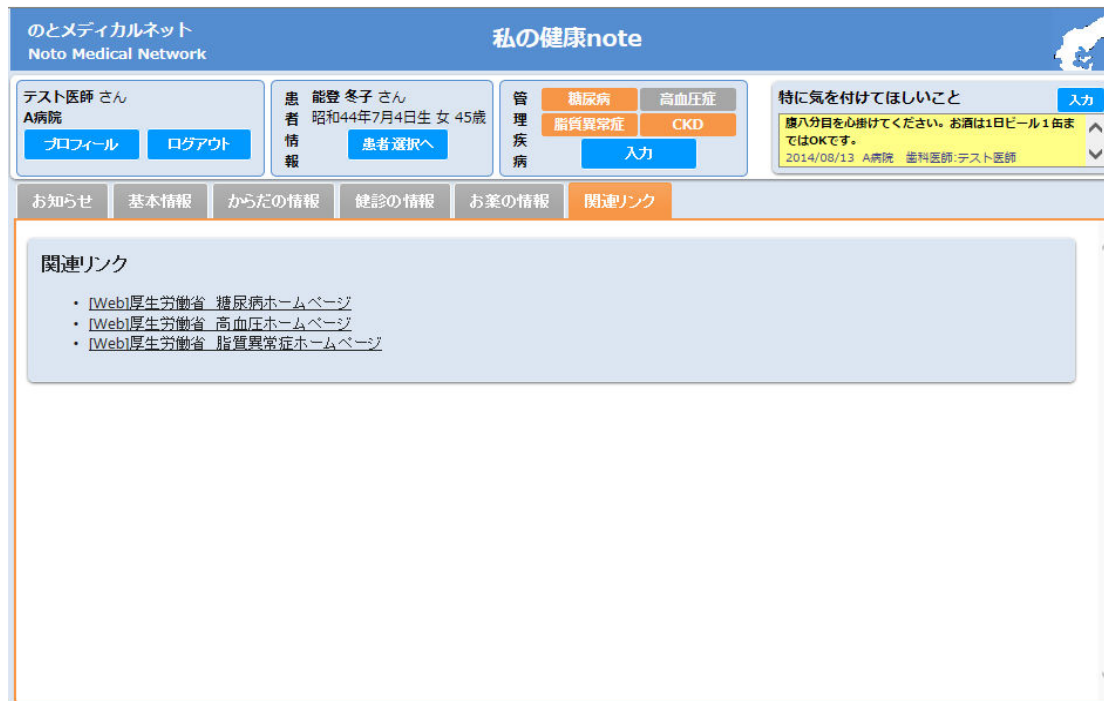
のとメディカルネット
Noto Medical Network

私の健康note

テスト医師 さん
A病院
プロフィール ログアウト

患者情報 能登 冬子 さん
昭和44年7月4日生 女 45歳
患者選択へ

管理疾病
糖尿病 高血圧症
脂質異常症 CKD
入力

特に気を付けてほしいこと
入力
腹八分目を心掛けてください。お酒は1日ビール1缶まではOKです。
2014/08/13 A病院 歯科医師:テスト医師

お知らせ | 基本情報 | からだの情報 | 健診の情報 | お薬の情報 | 関連リンク

関連リンク

• [Web]厚生労働省 糖尿病ホームページ
• [Web]厚生労働省 高血圧ホームページ
• [Web]厚生労働省 脂質異常症ホームページ